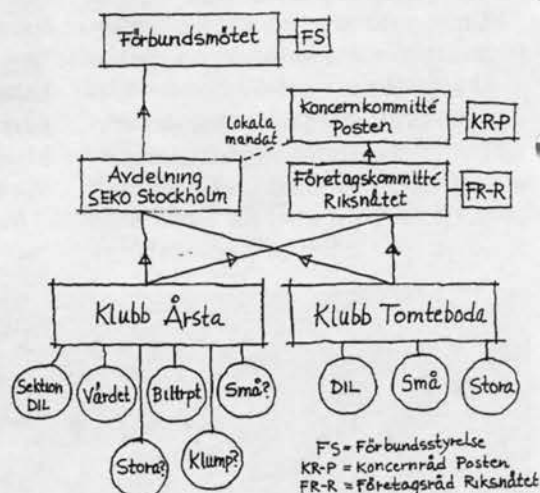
Förbundsmötet
FS
Koncernkommitté Posten
KR-P
Lokala mandat
Avdelning SEKO Stockholm
Företagskommitté Riksnätet
FR-R
Klubb Årsta
Klubb Tomteboda
Sektion DIL
Vårdet
Biltrpt
Små?
Stora?
Klump?
DIL
Små
Stora
FS = Förbundsstyrelse
KR-P = Koncernråd Posten
FR-R = Företagsråd Riksnätet